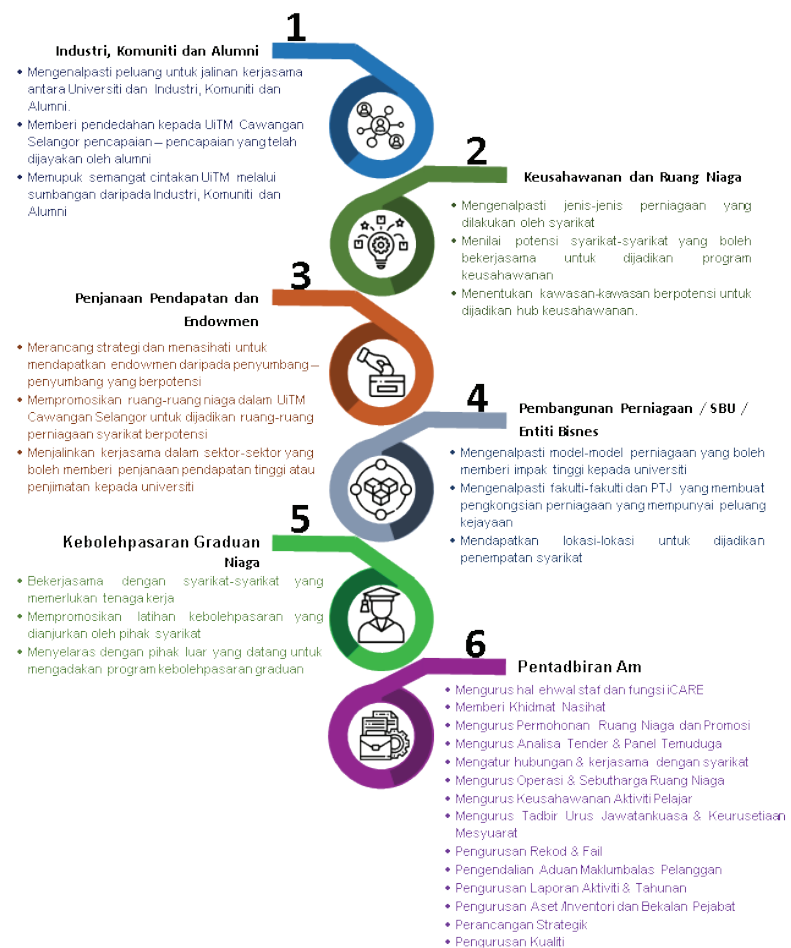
1

Industri, Komuniti dan Alumni

- Mengenalpasti peluang untuk jalinan kerjasama antara Universiti dan Industri, Komuniti dan Alumni.
- Memberi pendedahan kepada UiTM Cawangan Selangor pencapaian – pencapaian yang telah dijayakan oleh alumni
- Memupuk semangat cintakan UiTM melalui sumbangan daripada Industri, Komuniti dan Alumni

2

Keusahawanan dan Ruang Niaga

- Mengenalpasti jenis-jenis perniagaan yang dilakukan oleh syarikat
- Menilai potensi syarikat-syarikat yang boleh bekerjasama untuk dijadikan program keusahawanan
- Menentukan kawasan-kawasan berpotensi untuk dijadikan hub keusahawanan.

3

Penjanaan Pendapatan dan Endowmen

- Merancang strategi dan menasihati untuk mendapatkan endowmen daripada penyumbang – penyumbang yang berpotensi
- Mempromosikan ruang-ruang niaga dalam UiTM Cawangan Selangor untuk dijadikan ruang-ruang perniagaan syarikat berpotensi
- Menjalinkan kerjasama dalam sektor-sektor yang boleh memberi penjanaan pendapatan tinggi atau penjimatan kepada universiti

4

Pembangunan Perniagaan / SBU / Entiti Bisnes

- Mengenalpasti model-model perniagaan yang boleh memberi impak tinggi kepada universiti
- Mengenalpasti fakulti-fakulti dan PTJ yang membuat pengkongsian perniagaan yang mempunyai peluang kejayaan
- Mendapatkan lokasi-lokasi untuk dijadikan penempatan syarikat

5

Kebolehpasaran Graduan Niaga

- Bekerjasama dengan syarikat-syarikat yang memerlukan tenaga kerja
- Mempromosikan latihan kebolehpasaran yang dianjurkan oleh pihak syarikat
- Menyelaras dengan pihak luar yang datang untuk mengadakan program kebolehpasaran graduan

6

Pentadbiran Am

- Mengurus hal ehwal staf dan fungsi iCARE
- Memberi Khidmat Nasihat
- Mengurus Permohonan Ruang Niaga dan Promosi
- Mengurus Analisa Tender & Panel Temuduga
- Mengatur hubungan & kerjasama dengan syarikat
- Mengurus Operasi & Sebutharga Ruang Niaga
- Mengurus Keusahawanan Aktiviti Pelajar
- Mengurus Tadbir Urus Jawatankuasa & Keurusetiaan Mesyuarat
- Pengurusan Rekod & Fail
- Pengendalian Aduan Maklumbalas Pelanggan
- Pengurusan Laporan Aktiviti & Tahunan
- Pengurusan Aset /Inventori dan Bekalan Pejabat
- Perancangan Strategik
- Pengurusan Kualiti